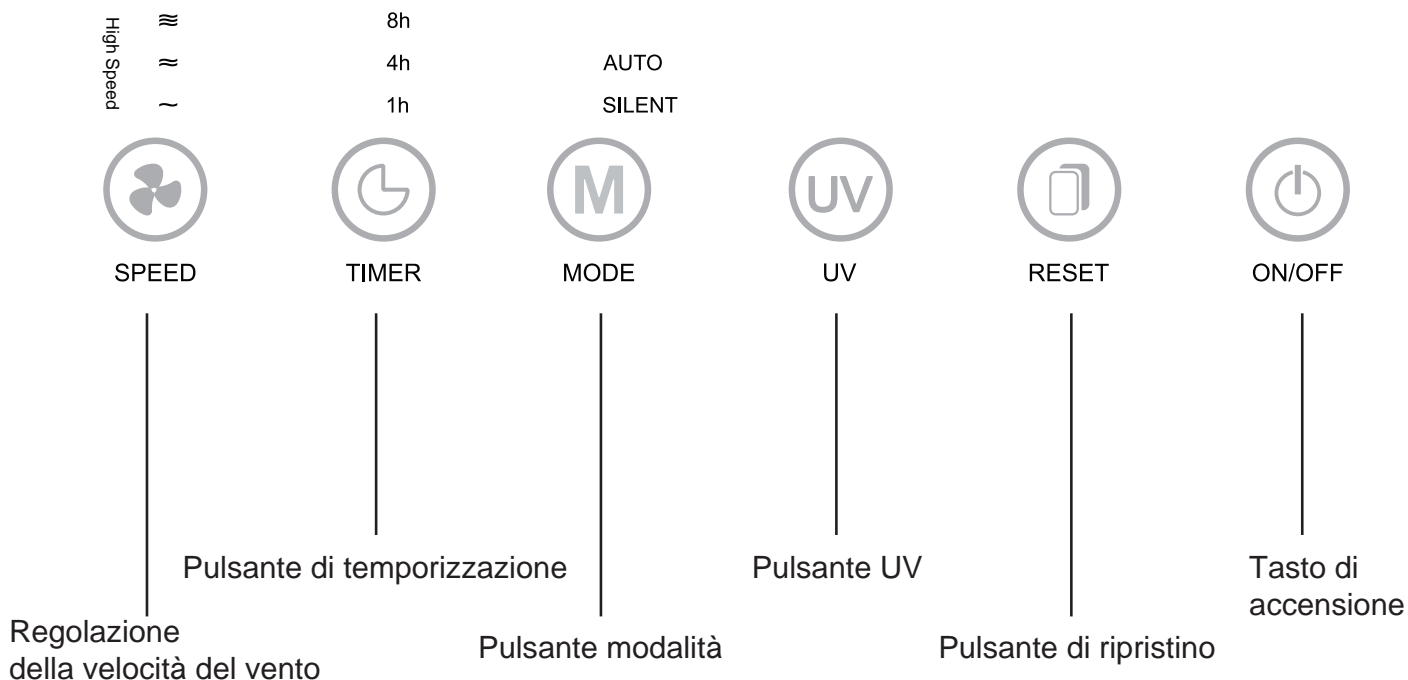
High Speed

≋ 8h

≈ 4h AUTO

∼ 1h SILENT

M

UV

SPEED TIMER MODE UV RESET ON/OFF

Pulsante di temporizzazione

Pulsante UV

Tasto di accensione

Regolazione della velocità del vento

Pulsante modalità

Pulsante di ripristino